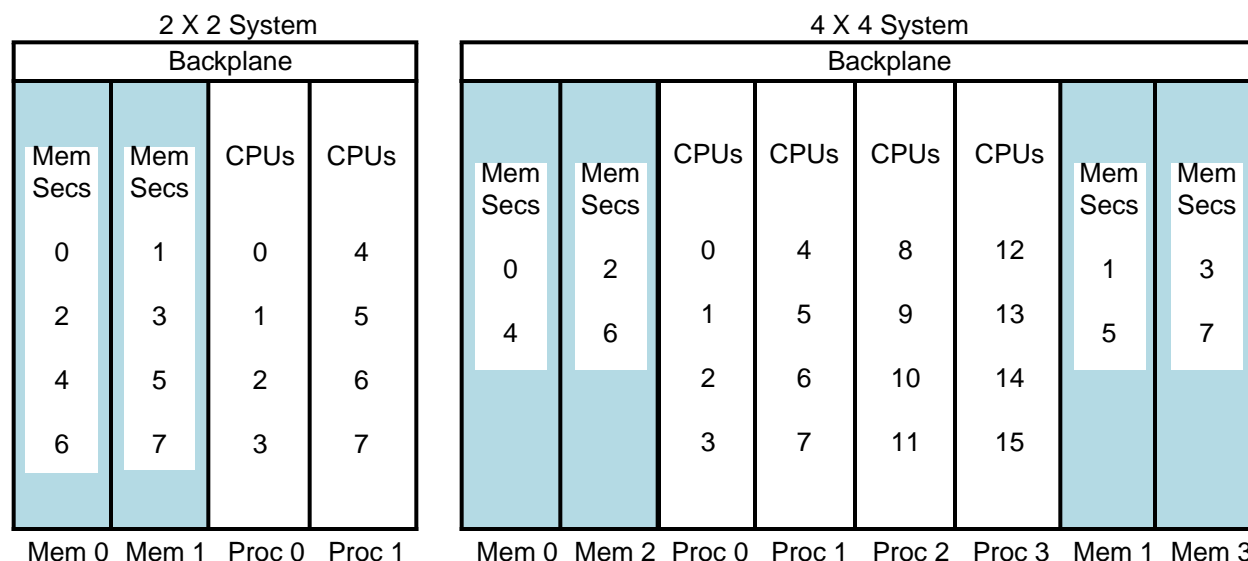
2 X 2 System

| Backplane | | | |
|---|---|---|---|
| Mem Secs 0 2 4 6 | Mem Secs 1 3 5 7 | CPUs 0 1 2 3 | CPUs 4 5 6 7 |
| Mem 0 | Mem 1 | Proc 0 | Proc 1 |

4 X 4 System

| Backplane | | | | | | | |
|---|---|---|---|---|---|---|---|
| Mem Secs 0 4 | Mem Secs 2 6 | CPUs 0 1 2 3 | CPUs 4 5 6 7 | CPUs 8 9 10 11 | CPUs 12 13 14 15 | Mem Secs 1 5 | Mem Secs 3 7 |
| Mem 0 | Mem 2 | Proc 0 | Proc 1 | Proc 2 | Proc 3 | Mem 1 | Mem 3 |